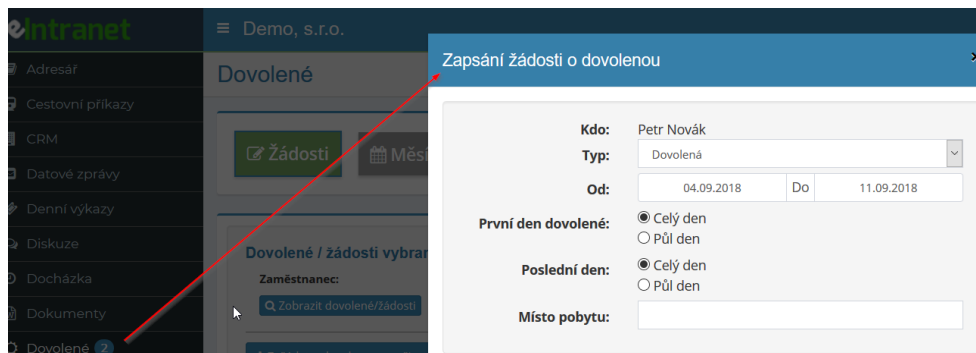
eIntranet

Adresář
Cestovní příkazy
CRM
Datové zprávy
Denní výkazy
Diskuze
Docházka
Dokumenty
Dovolené 2

≡ Demo, s.r.o.

Dovolené

Žádosti
Měsí

Dovolené / žádosti vybran
Zaměstnanec:
Zobrazit dovolené/žádosti

Zapsání žádosti o dovolenou

Kdo: Petr Novák
Typ: Dovolená
Od: 04.09.2018 Do 11.09.2018
První den dovolené: Celý den
Půl den
Poslední den: Celý den
Půl den
Místo pobytu: